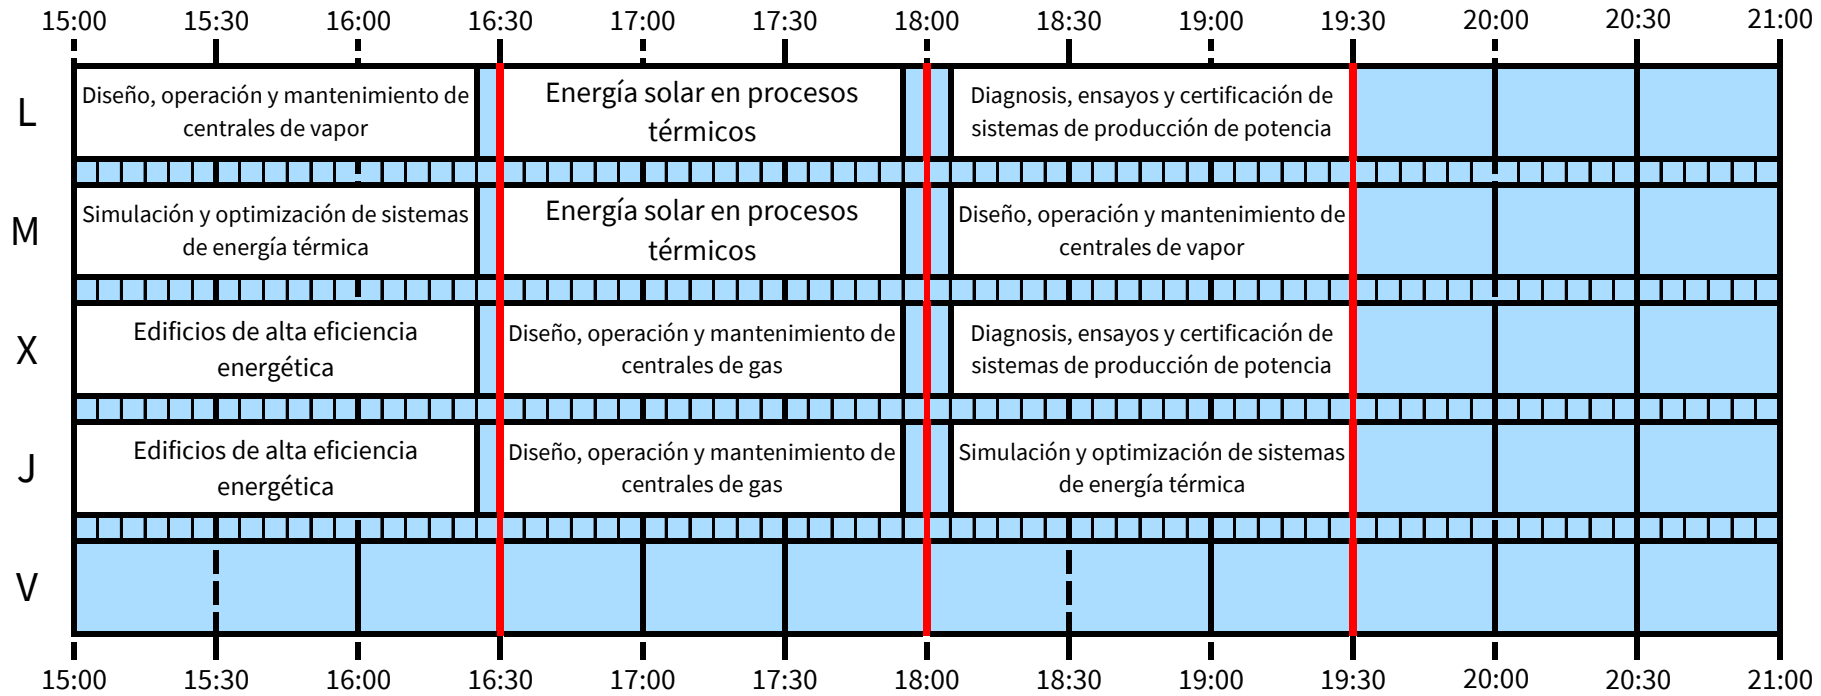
| | 15:00 | 15:30 | 16:00 | 16:30 | 17:00 | 17:30 | 18:00 | 18:30 | 19:00 | 19:30 | 20:00 | 20:30 | 21:00 |
|---|---|---|---|---|---|---|---|---|---|---|---|---|---|
| L | Diseño, operación y mantenimiento de centrales de vapor | | | Energía solar en procesos térmicos | | | | Diagnosis, ensayos y certificación de sistemas de producción de potencia | | | | | |
| M | Simulación y optimización de sistemas de energía térmica | | | Energía solar en procesos térmicos | | | | Diseño, operación y mantenimiento de centrales de vapor | | | | | |
| X | Edificios de alta eficiencia energética | | | Diseño, operación y mantenimiento de centrales de gas | | | | Diagnosis, ensayos y certificación de sistemas de producción de potencia | | | | | |
| J | Edificios de alta eficiencia energética | | | Diseño, operación y mantenimiento de centrales de gas | | | | Simulación y optimización de sistemas de energía térmica | | | | | |
| V | | | | | | | | | | | | | |

15:00 15:30 16:00 16:30 17:00 17:30 18:00 18:30 19:00 19:30 20:00 20:30 21:00